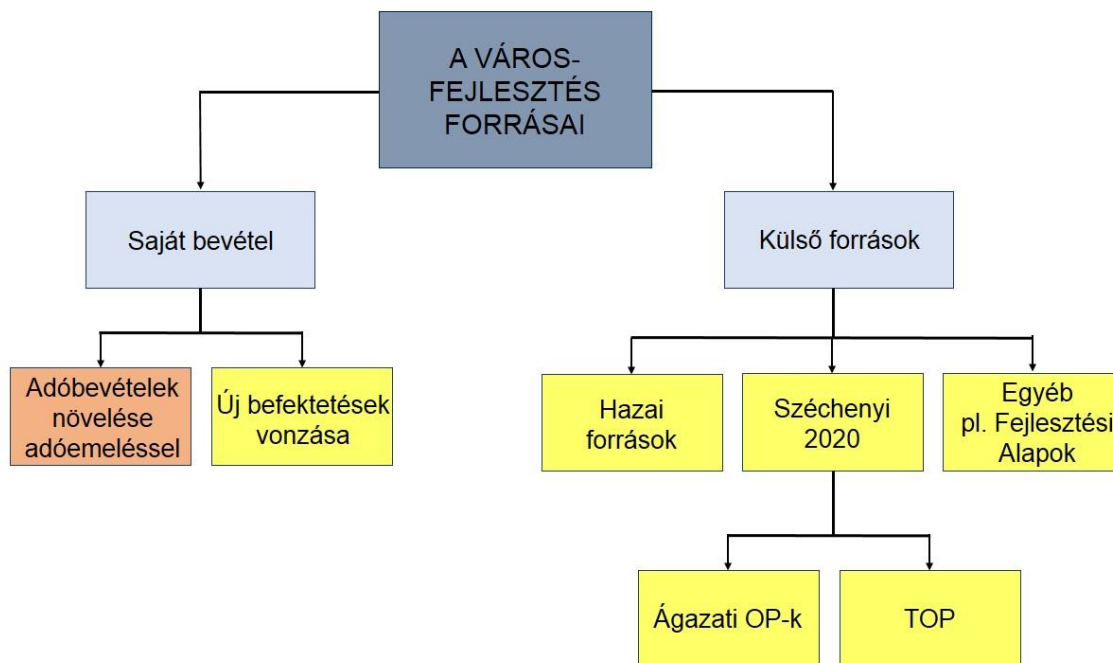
A VÁROS-FEJLESZTÉS FORRÁSAI

Saját bevétel

Külső források

Adóbevételek növelése adóemeléssel

Új befektetések vonzása

Hazai források

Széchenyi 2020

Egyéb pl. Fejlesztési Alapok

Ágazati OP-k

TOP